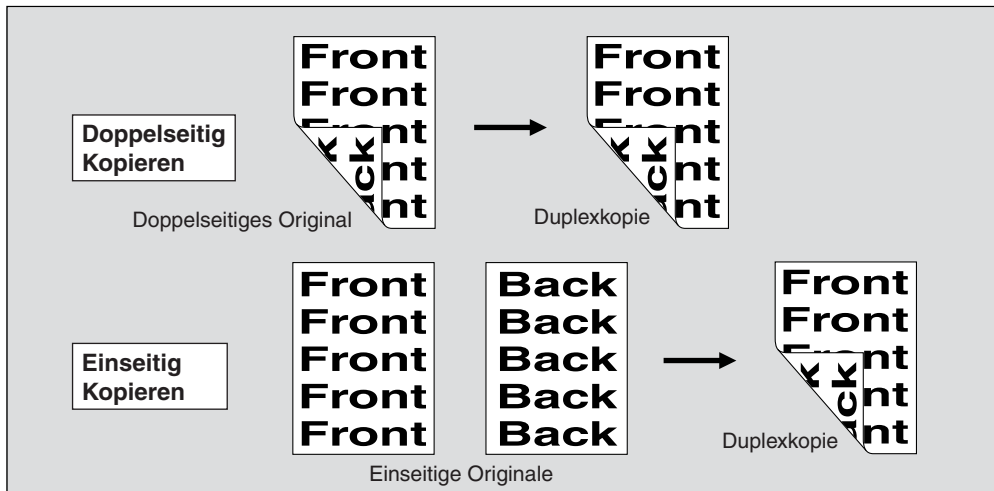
Doppelseitig Kopieren

Front
Front
Front
Front
Front

Back
Back

Doppelseitiges Original

Front
Front
Front
Front
Front

Back
Back

Duplexkopie

Einseitig Kopieren

Front
Front
Front
Front
Front

Back
Back
Back
Back
Back

Einseitige Originale

Front
Front
Front
Front
Front

Back
Back

Duplexkopie